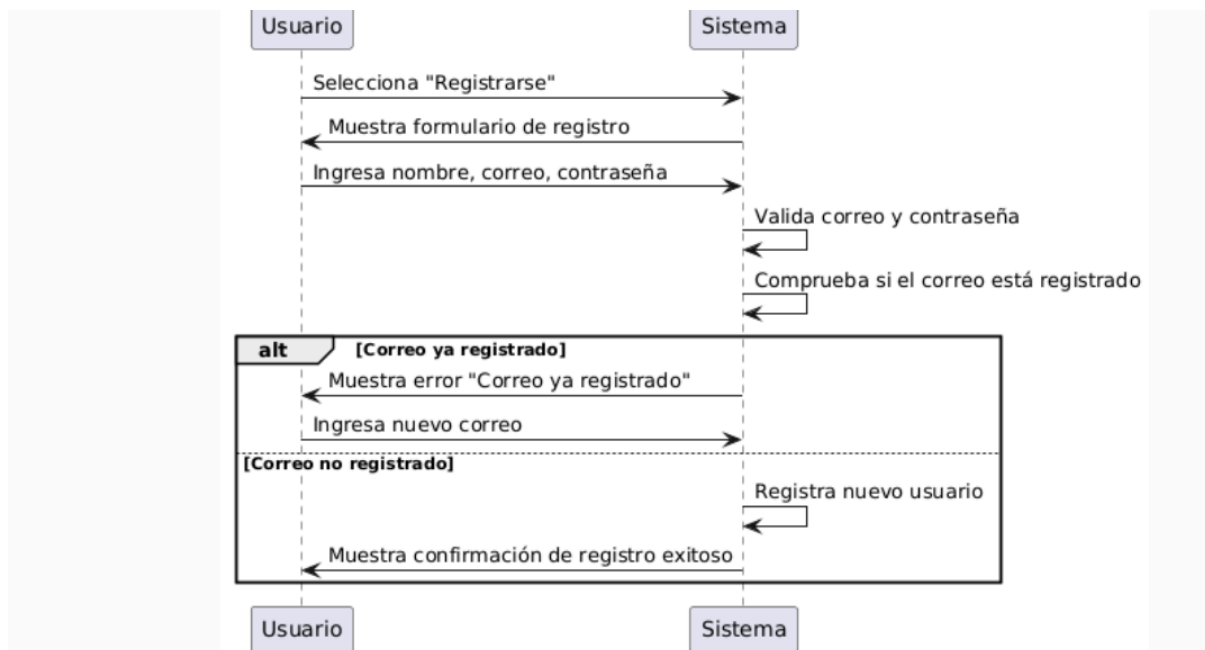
Usuario

Sistema

Selecciona "Registrarse"

Muestra formulario de registro

Ingresa nombre, correo, contraseña

Valida correo y contraseña

Comprueba si el correo está registrado

alt [Correo ya registrado]

Muestra error "Correo ya registrado"

Ingresa nuevo correo

[Correo no registrado]

Registra nuevo usuario

Muestra confirmación de registro exitoso

Usuario

Sistema